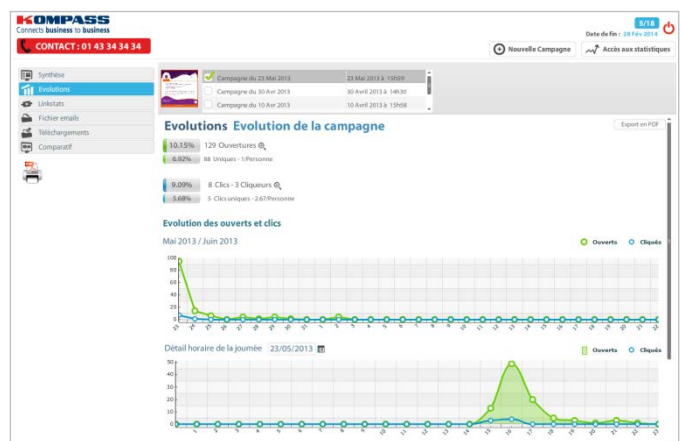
KOMPASS
Connects business to business
CONTACT : 01 43 34 34 34

5/18
Date de fin : 24 Fév 2014

Nouvelle Campagne
Accès aux statistiques

Synthèse
Evolutions
Linkstats
Fichier emails
Téléchargements
Comparatif

| Campagne du 23 Mai 2013 | 23 Mai 2013 à 15h59 |
|---|---|
| Campagne du 30 Avr 2013 | 30 Avril 2013 à 14h30 |
| Campagne du 10 Avr 2013 | 10 Avril 2013 à 15h58 |

Evolutions Evolution de la campagne

Export en PDF

10.15% 129 Ouvertures
6.82% 88 Uniques - 1/Personne

9.09% 8 Clics - 3 Clicqueurs
5.68% 5 Clics uniques - 2.67/Personne

Evolution des ouverts et clics

Mai 2013 / Juin 2013

Ouverts Cliqués

100
80
60
40
20
0

23 24 25 26 27 28 29 30 31 1 2 3 4 5 6 7 8 9 10 11 12 13 14 15 16 17 18 19 20 21 22 23

Détail horaire de la journée 23/05/2013

Ouverts Cliqués

50
40
30
20
10
0

0 1 2 3 4 5 6 7 8 9 10 11 12 13 14 15 16 17 18 19 20 21 22 23